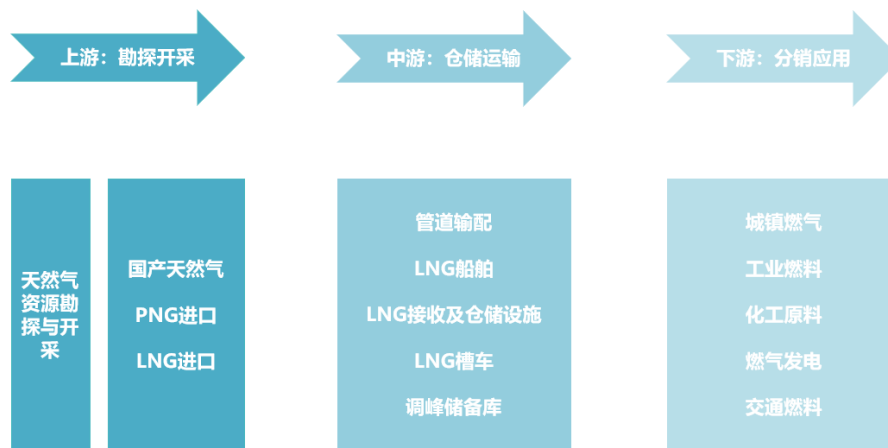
上游：勘探开采

中游：仓储运输

下游：分销应用

天然气资源勘探与开采

国产天然气

PNG进口

LNG进口

管道输配

LNG船舶

LNG接收及仓储设施

LNG槽车

调峰储备库

城镇燃气

工业燃料

化工原料

燃气发电

交通燃料